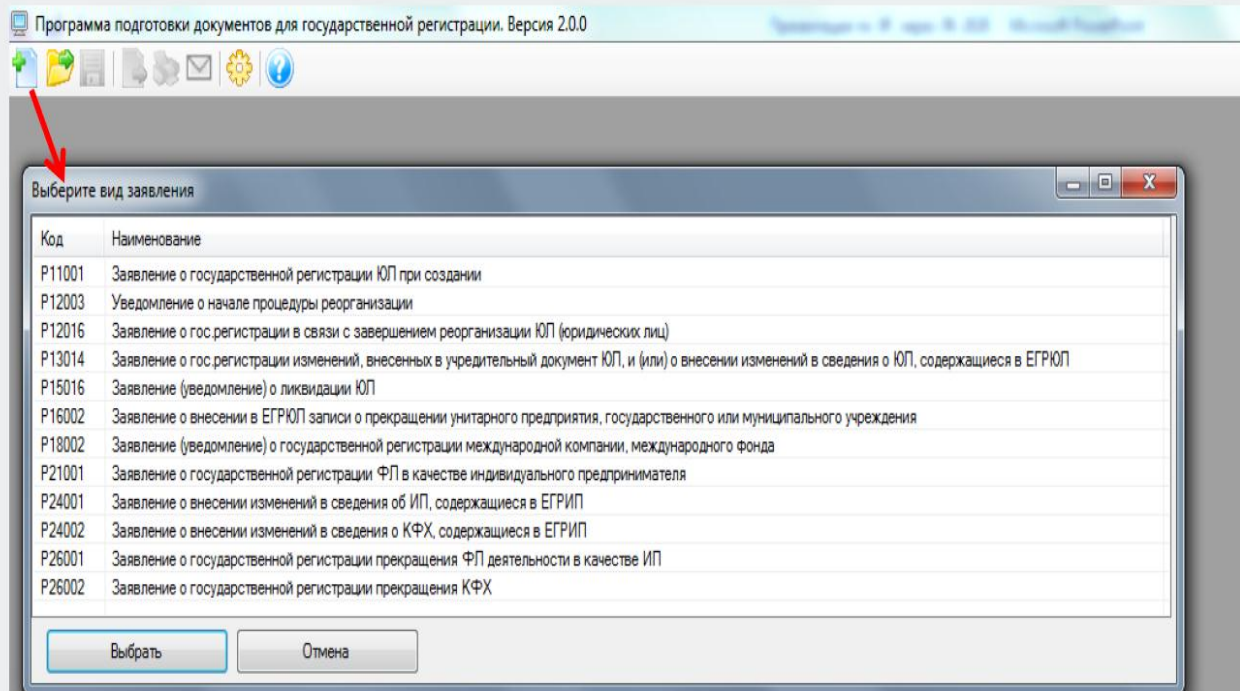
Программа подготовки документов для государственной регистрации. Версия 2.0.0

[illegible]

Выберите вид заявления

| Код | Наименование |
|---|---|
| Р11001 | Заявление о государственной регистрации ЮЛ при создании |
| Р12003 | Уведомление о начале процедуры реорганизации |
| Р12016 | Заявление о гос.регистрации в связи с завершением реорганизации ЮЛ (юридических лиц) |
| Р13014 | Заявление о гос.регистрации изменений, внесенных в учредительный документ ЮЛ, и (или) о внесении изменений в сведения о ЮЛ, содержащиеся в ЕГРЮЛ |
| Р15016 | Заявление (уведомление) о ликвидации ЮЛ |
| Р16002 | Заявление о внесении в ЕГРЮЛ записи о прекращении унитарного предприятия, государственного или муниципального учреждения |
| Р18002 | Заявление (уведомление) о государственной регистрации международной компании, международного фонда |
| Р21001 | Заявление о государственной регистрации ФЛ в качестве индивидуального предпринимателя |
| Р24001 | Заявление о внесении изменений в сведения об ИП, содержащиеся в ЕГРИП |
| Р24002 | Заявление о внесении изменений в сведения о КФХ, содержащиеся в ЕГРИП |
| Р26001 | Заявление о государственной регистрации прекращения ФЛ деятельности в качестве ИП |
| Р26002 | Заявление о государственной регистрации прекращения КФХ |

Выбрать

Отмена